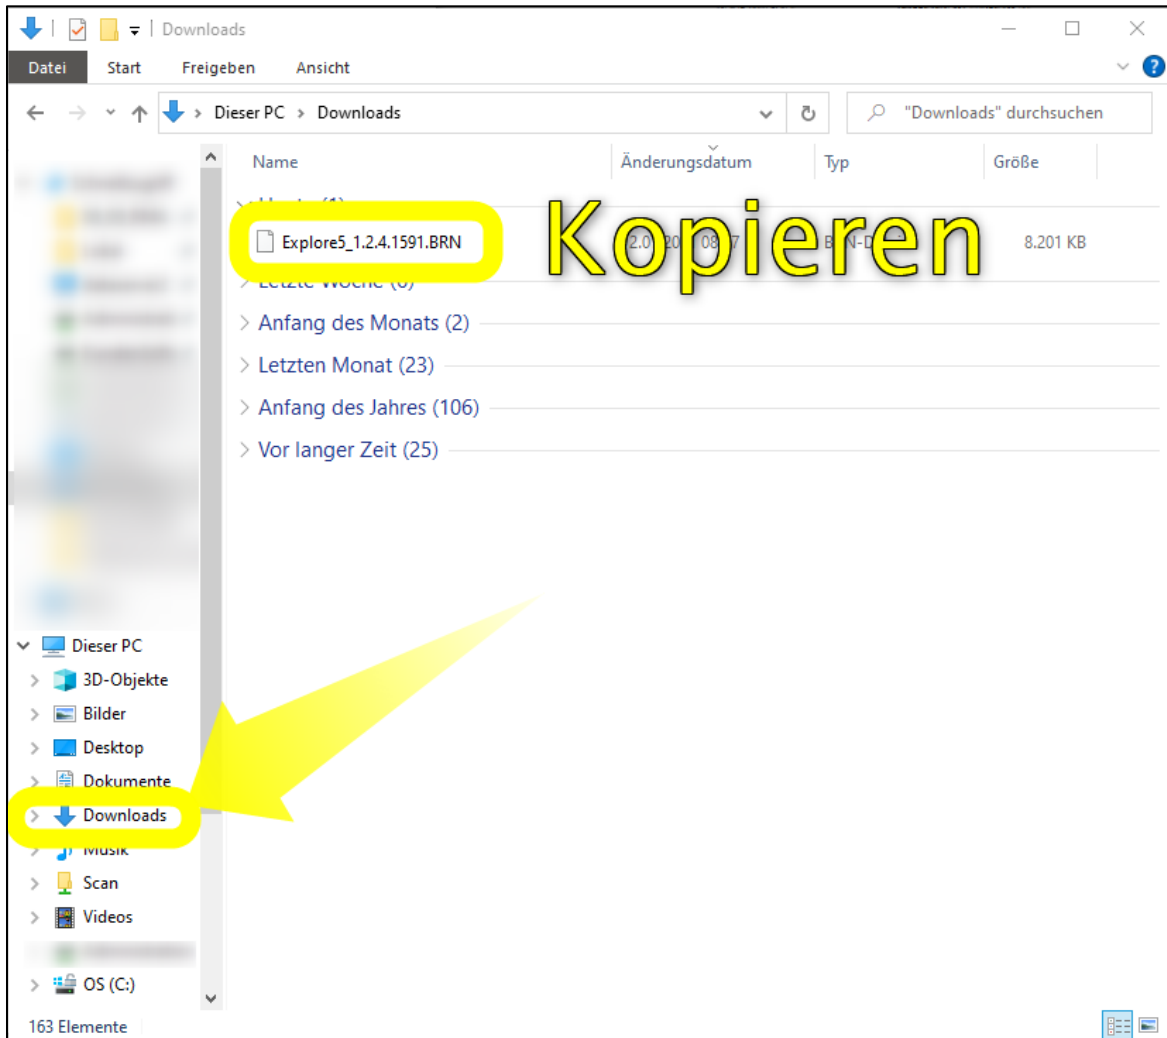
Downloads

Datei Start Freigeben Ansicht

Dieser PC > Downloads

"Downloads" durchsuchen

Name Änderungsdatum Typ Größe

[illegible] (1)

Explore5_1.2.4.1591.BRN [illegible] 8.201 KB

Kopieren

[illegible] (0)

Anfang des Monats (2)

Letzten Monat (23)

Anfang des Jahres (106)

Vor langer Zeit (25)

Dieser PC
3D-Objekte
Bilder
Desktop
Dokumente
Downloads
Musik
Scan
Videos
OS (C:)

163 Elemente